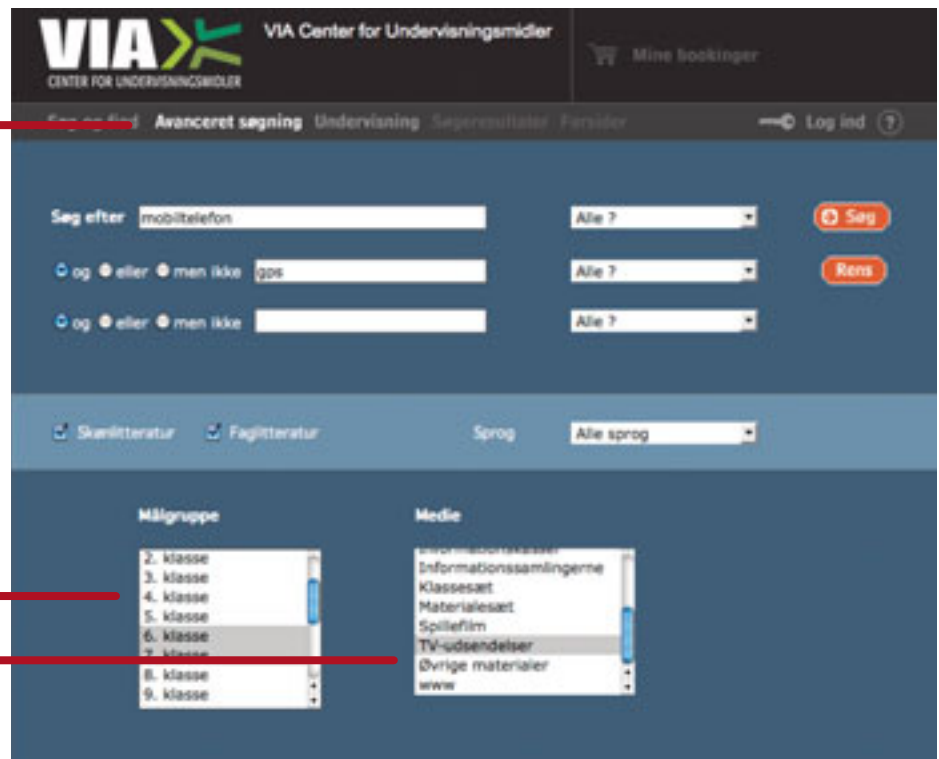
VIA
CENTER FOR UNDERVISNINGSMIDLER

VIA Center for Undervisningsmidler

Mine bookinger

Søg og find Avanceret søgning Undervisning Søgeresultater Forsider

Log ind ?

Søg efter mobiltelefon

Alle ?

Søg

og eller men ikke gps

Alle ?

Rens

og eller men ikke

Alle ?

Skønlitteratur Faglitteratur Sprog Alle sprog

Målgruppe

2. klasse
3. klasse
4. klasse
5. klasse
6. klasse
7. klasse
8. klasse
9. klasse

Medie

Informationskasser
Informationssamlingerne
Klassesæt
Materialesæt
Spillefilm
TV-udsendelser
Øvrige materialer
www